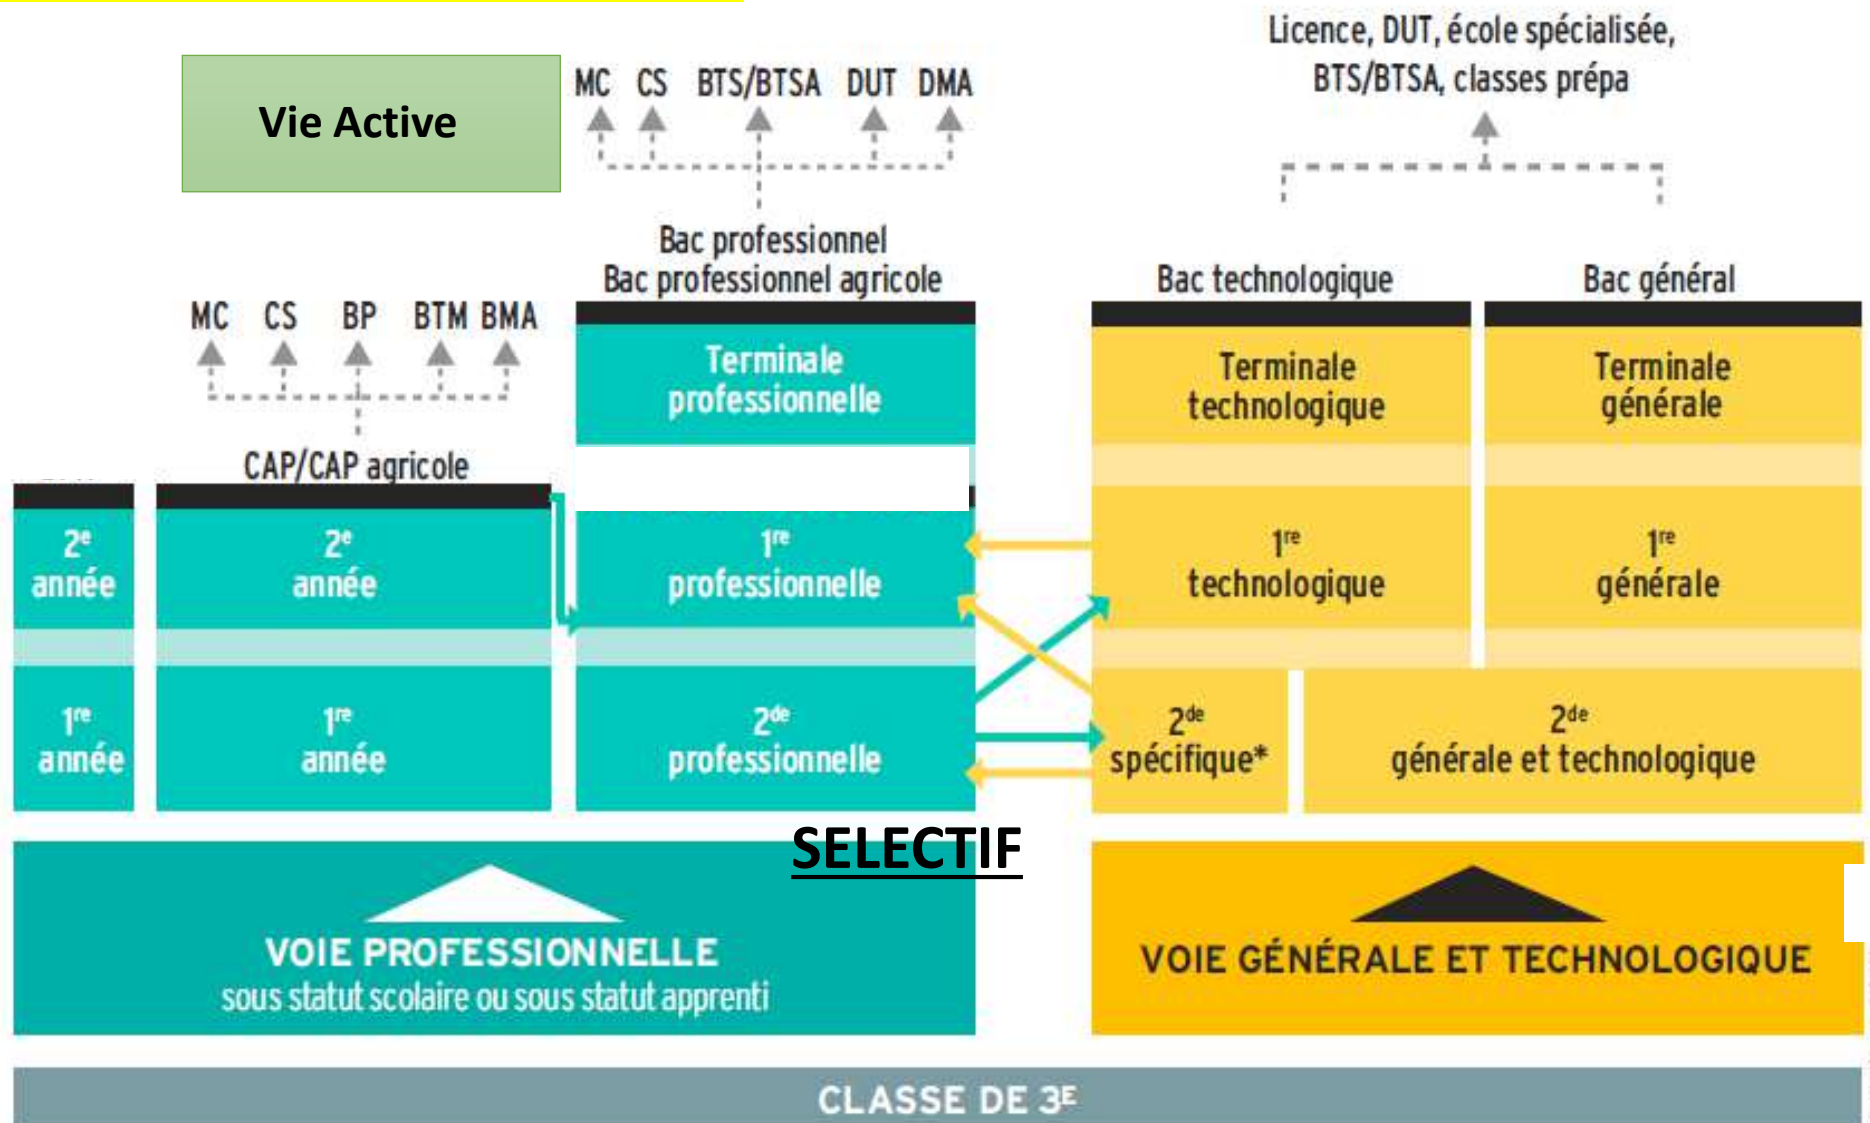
Vie Active

MC CS BTS/BTSA DUT DMA

Licence, DUT, école spécialisée, BTS/BTSA, classes prépa

Bac professionnel
Bac professionnel agricole

Bac technologique

Bac général

MC CS BP BTM BMA

CAP/CAP agricole

Terminale professionnelle

Terminale technologique

Terminale générale

2$^{e}$ année

2$^{e}$ année

1$^{re}$ professionnelle

1$^{re}$ technologique

1$^{re}$ générale

1$^{re}$ année

1$^{re}$ année

2$^{de}$ professionnelle

2$^{de}$ spécifique*

2$^{de}$ générale et technologique

SELECTIF

VOIE PROFESSIONNELLE
sous statut scolaire ou sous statut apprenti

VOIE GÉNÉRALE ET TECHNOLOGIQUE

CLASSE DE 3$^{E}$